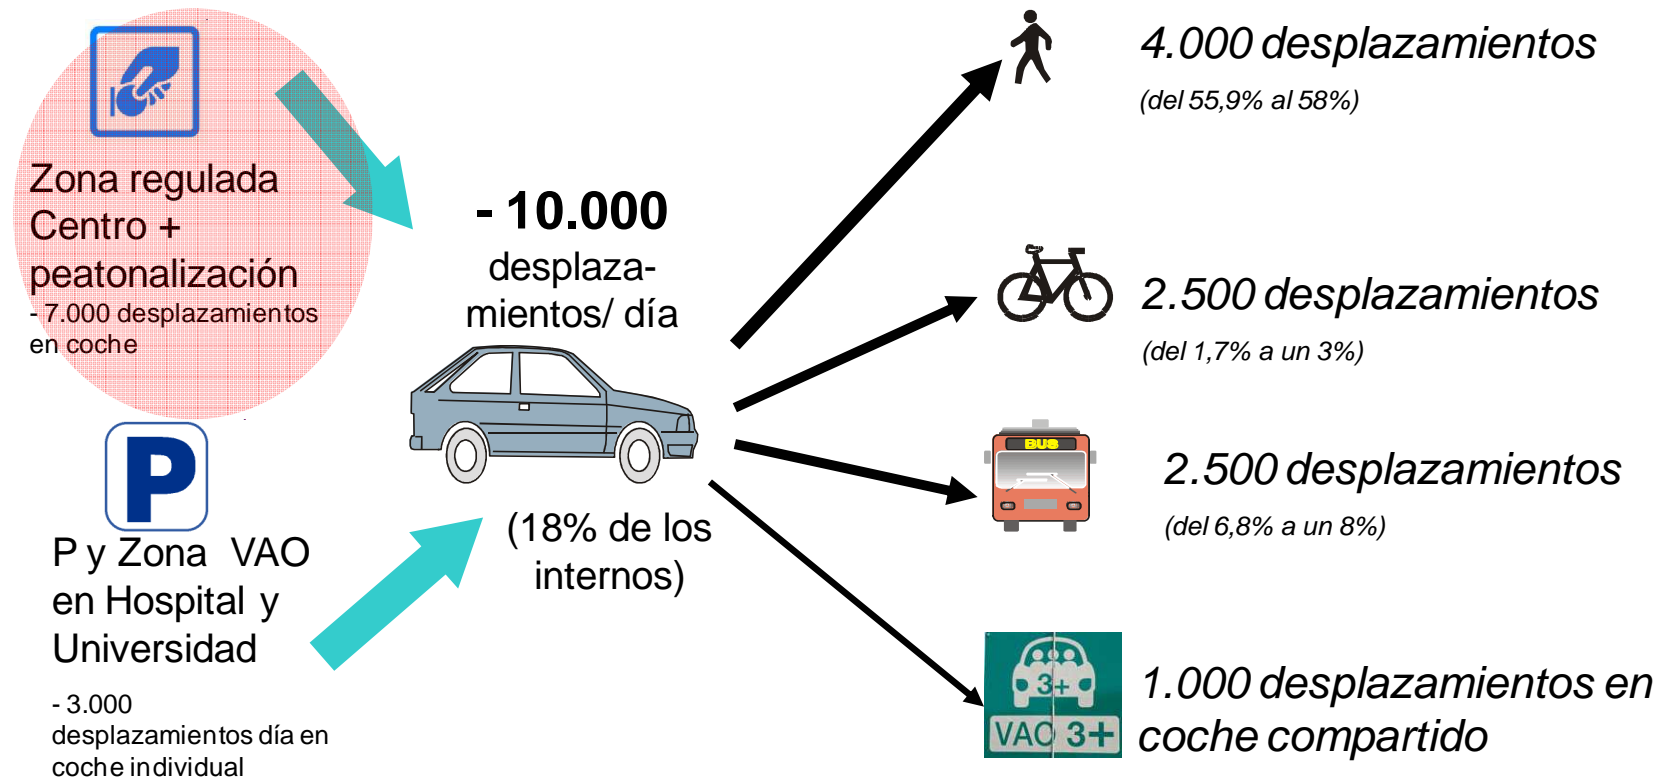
Zona regulada Centro + peatonalización
- 7.000 desplazamientos en coche

P y Zona VAO en Hospital y Universidad

- 3.000 desplazamientos día en coche individual

- 10.000
desplazamientos/ día

(18% de los internos)

4.000 desplazamientos
(del 55,9% al 58%)

2.500 desplazamientos
(del 1,7% a un 3%)

BUS

2.500 desplazamientos
(del 6,8% a un 8%)

3+
VAO 3+

1.000 desplazamientos en coche compartido